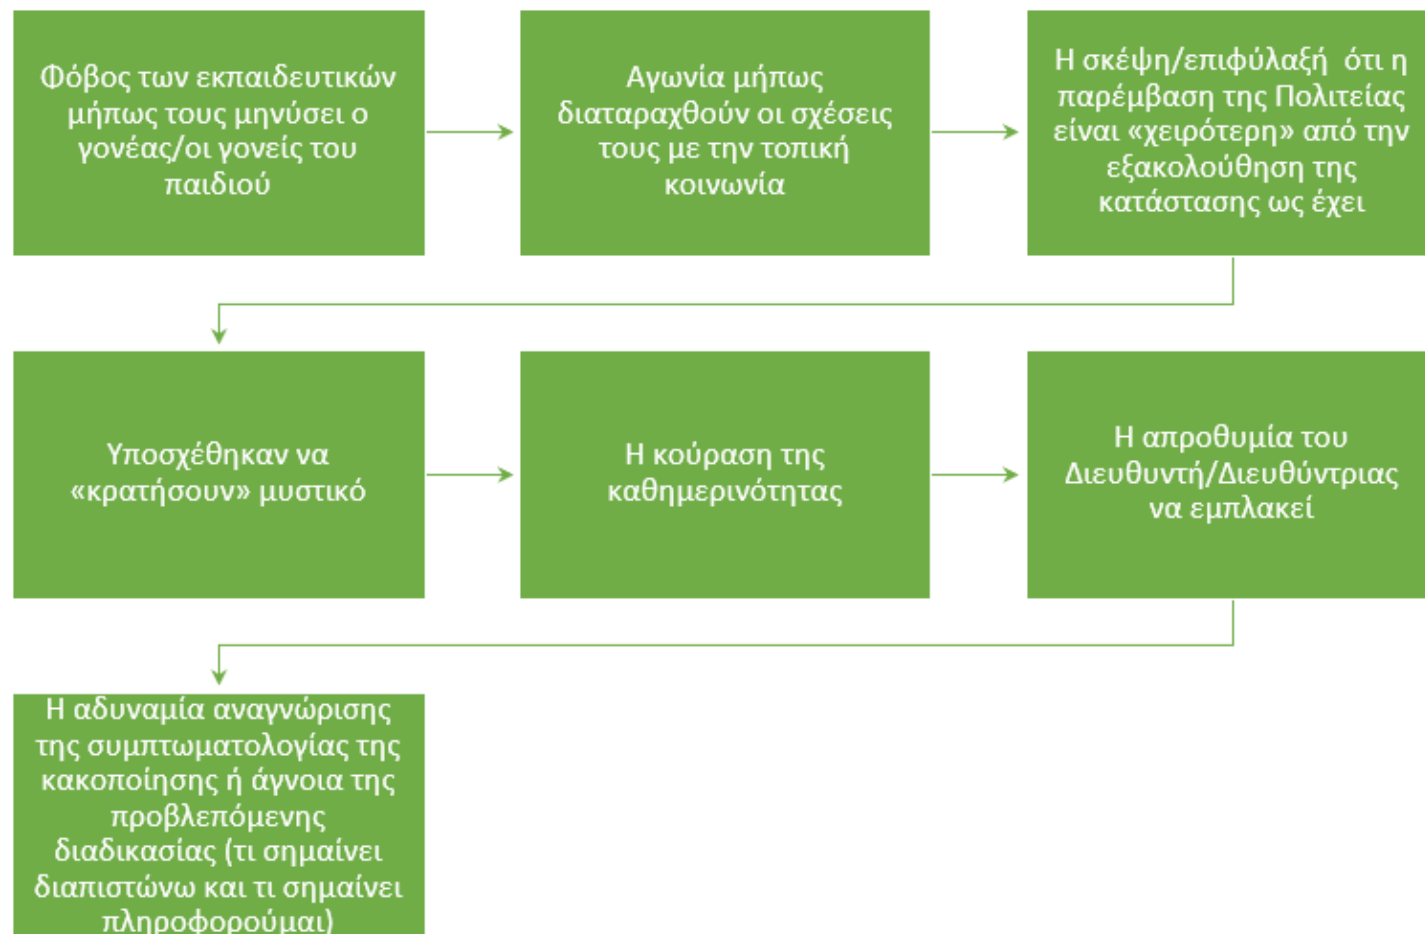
Φόβος των εκπαιδευτικών μήπως τους μηνύσει ο γονέας/οι γονείς του παιδιού

Αγωνία μήπως διαταραχθούν οι σχέσεις τους με την τοπική κοινωνία

Η σκέψη/επιφύλαξή ότι η παρέμβαση της Πολιτείας είναι «χειρότερη» από την εξακολούθηση της κατάστασης ως έχει

Υποσχέθηκαν να «κρατήσουν» μυστικό

Η κούραση της καθημερινότητας

Η απροθυμία του Διευθυντή/Διευθύντριας να εμπλακεί

Η αδυναμία αναγνώρισης της συμπτωματολογίας της κακοποίησης ή άγνοια της προβλεπόμενης διαδικασίας (τι σημαίνει διαπιστώνω και τι σημαίνει πληροφορούμαι)